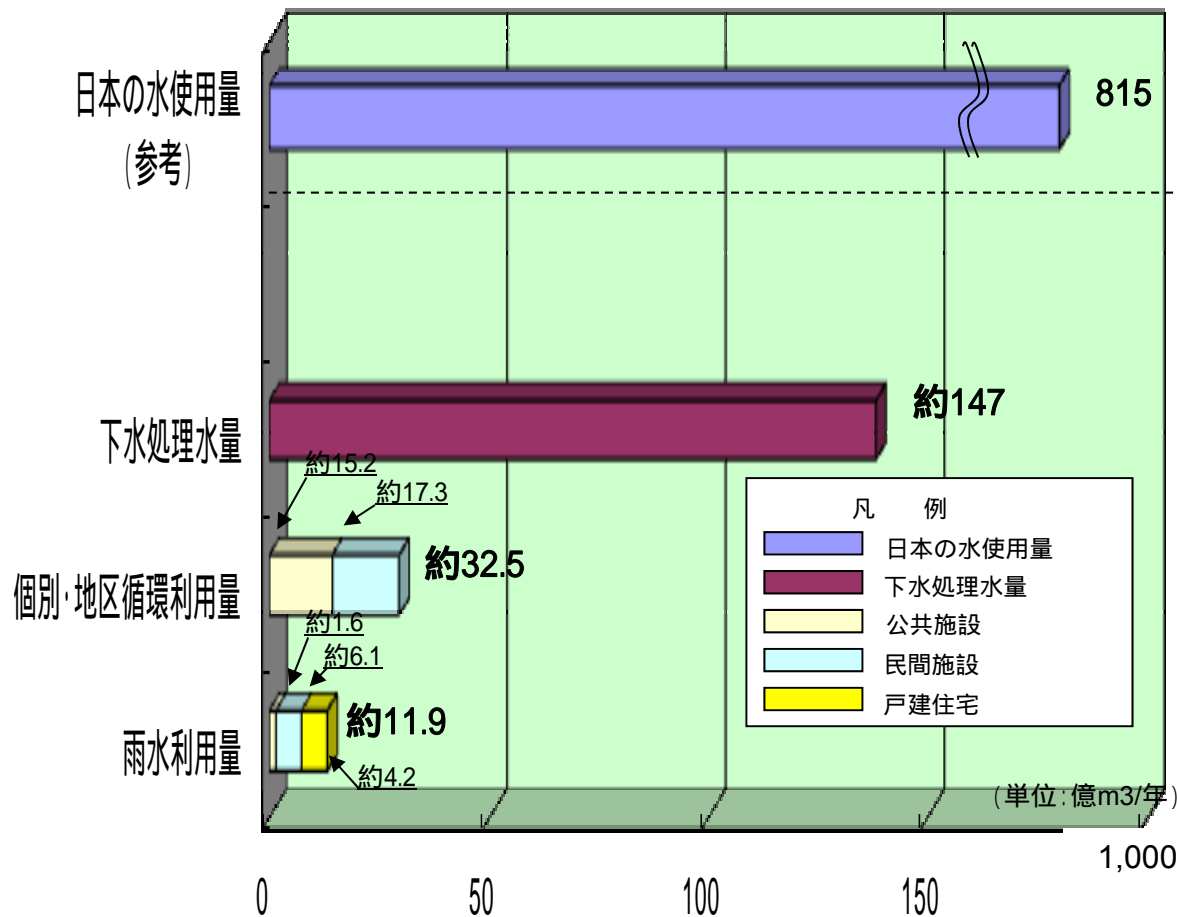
日本の水使用量
(参考)

815

下水処理水量

約147

約15.2
約17.3

個別・地区循環利用量

約32.5

約1.6
約6.1

雨水利用量

約11.9

約4.2

凡　例
日本の水使用量
下水処理水量
公共施設
民間施設
戸建住宅

(単位:億m3/年)

0
50
100
150
1,000